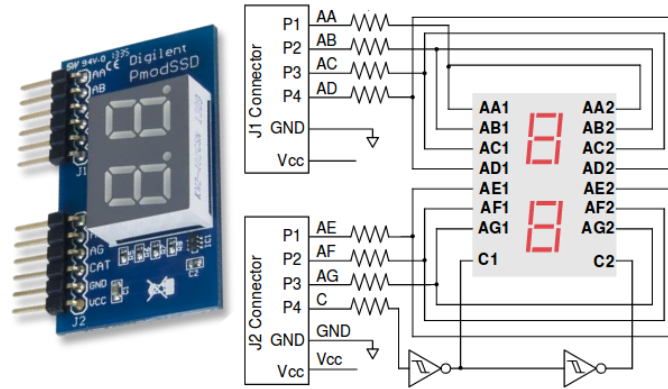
SW 94V-0 1335
Digilent
PmodSSD
AA
AB
J1
AG
CAT
GND
VCC
J2
C2

J1 Connector
P1
P2
P3
P4
GND
Vcc
AA
AB
AC
AD

AA1
AB1
AC1
AD1
AE1
AF1
AG1
C1
AA2
AB2
AC2
AD2
AE2
AF2
AG2
C2

J2 Connector
P1
P2
P3
P4
GND
Vcc
AE
AF
AG
C
GND
Vcc